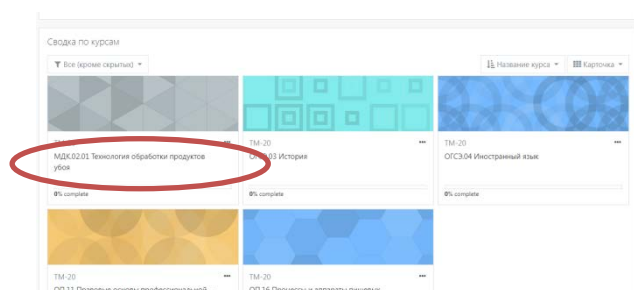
Сводка по курсам

Все (кроме скрытых)

Название курса

Карточка

ТМ-20
•••
МДК.02.01 Технология обработки продуктов убоя

0% complete

ТМ-20
•••
ОГСЭ.03 История

0% complete

ТМ-20
•••
ОГСЭ.04 Иностранный язык

0% complete

ТМ-20
•••
ОП.11 Правовые основы профессиональной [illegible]

ТМ-20
•••
ОП.16 Процессы и аппараты пищевых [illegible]